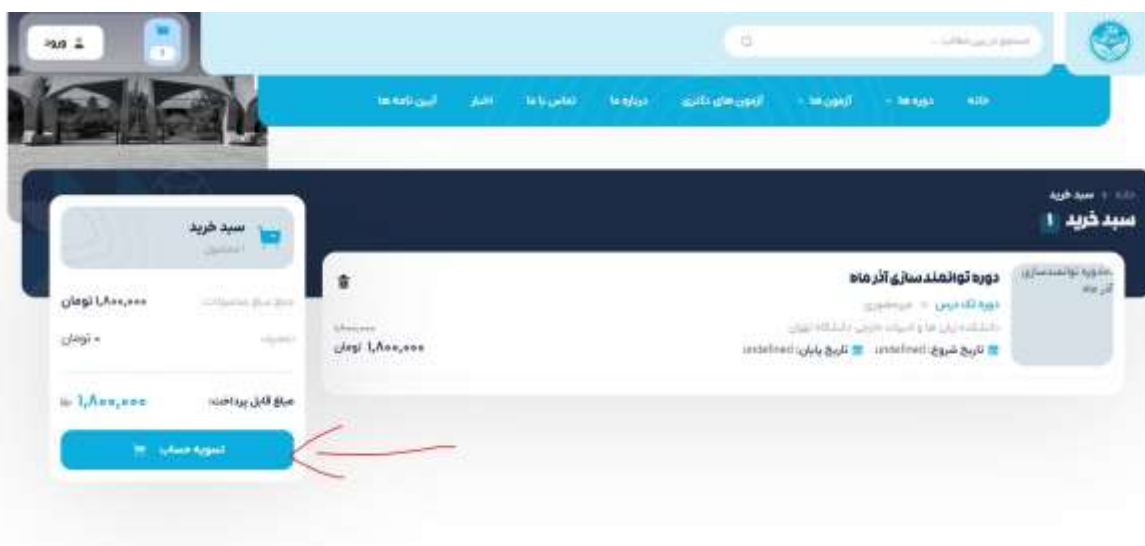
ورود

۱

جستجو در بین مطالب ...

خانه
دوره ها
آزمون ها
آزمون های دکتری
درباره ما
تماس با ما
اخبار
آیین نامه ها

خانه > سبد خرید
سبد خرید ۱

سبد خرید
۱ محصول

مبلغ کل محصولات ۱,۸۰۰,۰۰۰ تومان
تخفیف ۰ تومان
مبلغ قابل پرداخت: ۱,۸۰۰,۰۰۰

تسویه حساب

دوره توانمندسازی آذر ماه
دوره تک درس
دانشکده زبان ها و ادبیات خارجی دانشگاه تهران
تاریخ شروع: undefined تاریخ پایان: undefined
۱,۸۰۰,۰۰۰ تومان